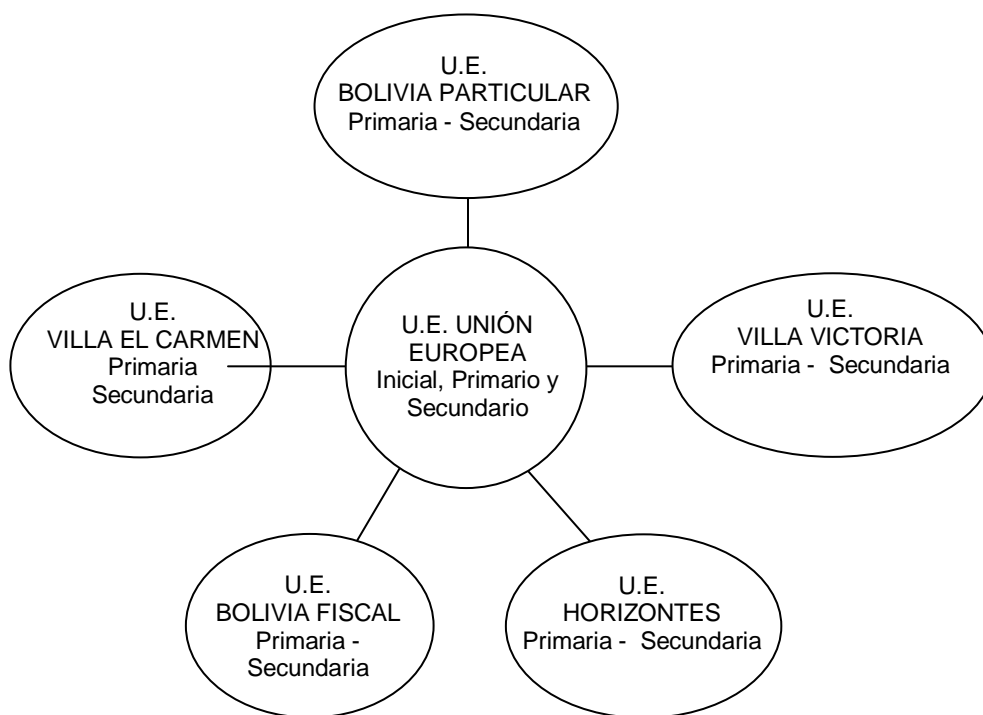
U.E.
BOLIVIA PARTICULAR
Primaria - Secundaria

U.E.
VILLA EL CARMEN
Primaria
Secundaria

U.E. UNIÓN
EUROPEA
Inicial, Primario y
Secundario

U.E.
VILLA VICTORIA
Primaria - Secundaria

U.E.
BOLIVIA FISCAL
Primaria -
Secundaria

U.E.
HORIZONTES
Primaria - Secundaria